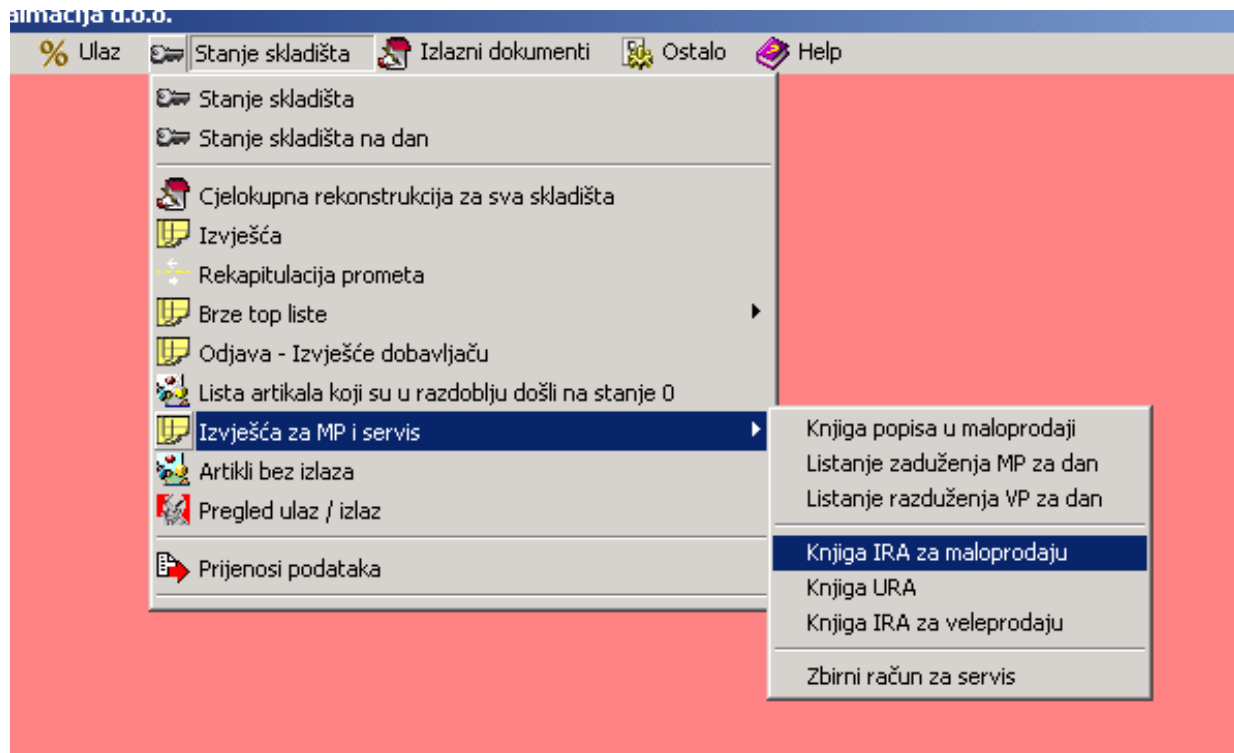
almacija d.o.o.

Ulaz
Stanje skladišta
Izlazni dokumenti
Ostalo
Help

Stanje skladišta
Stanje skladišta na dan

Cjelokupna rekonstrukcija za sva skladišta
Izvješća
Rekapitulacija prometa
Brze top liste
Odjava - Izvješće dobavljaču
Lista artikala koji su u razdoblju došli na stanje 0
Izvješća za MP i servis
Artikli bez izlaza
Pregled ulaz / izlaz

Prijenosi podataka

Knjiga popisa u maloprodaji
Listanje zaduženja MP za dan
Listanje razduženja VP za dan

Knjiga IRA za maloprodaju
Knjiga URA
Knjiga IRA za veleprodaju

Zbirni račun za servis